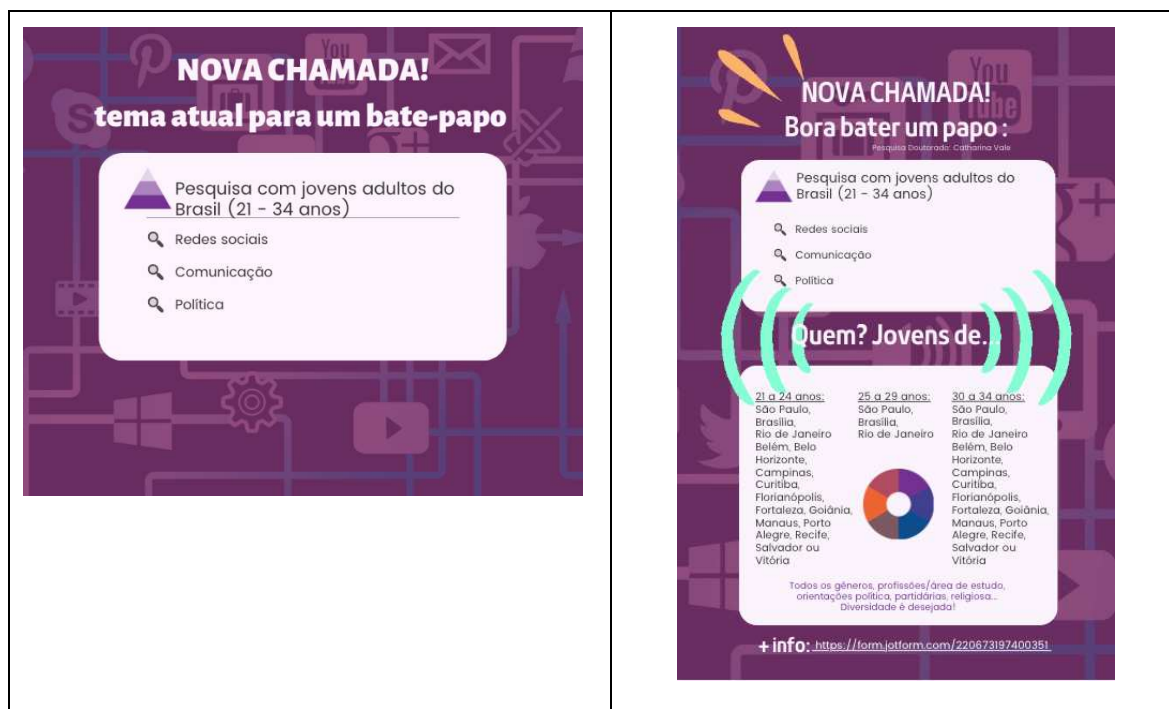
NOVA CHAMADA!
tema atual para um bate-papo

Pesquisa com jovens adultos do Brasil (21 - 34 anos)

Redes sociais

Comunicação

Política

NOVA CHAMADA!
Bora bater um papo :

Pesquisa Doutorado: Catharina Vale

Pesquisa com jovens adultos do Brasil (21 - 34 anos)

Redes sociais

Comunicação

Política

Quem? Jovens de...

| 21 a 24 anos: | 25 a 29 anos: | 30 a 34 anos: |
|---|---|---|
| São Paulo, Brasília, Rio de Janeiro Belém, Belo Horizonte, Campinas, Curitiba, Florianópolis, Fortaleza, Goiânia, Manaus, Porto Alegre, Recife, Salvador ou Vitória | São Paulo, Brasília, Rio de Janeiro | São Paulo, Brasília, Rio de Janeiro Belém, Belo Horizonte, Campinas, Curitiba, Florianópolis, Fortaleza, Goiânia, Manaus, Porto Alegre, Recife, Salvador ou Vitória |

Todos os gêneros, profissões/área de estudo, orientações política, partidárias, religiosa... Diversidade é desejada!

+ info: https://form.jotform.com/220673197400351